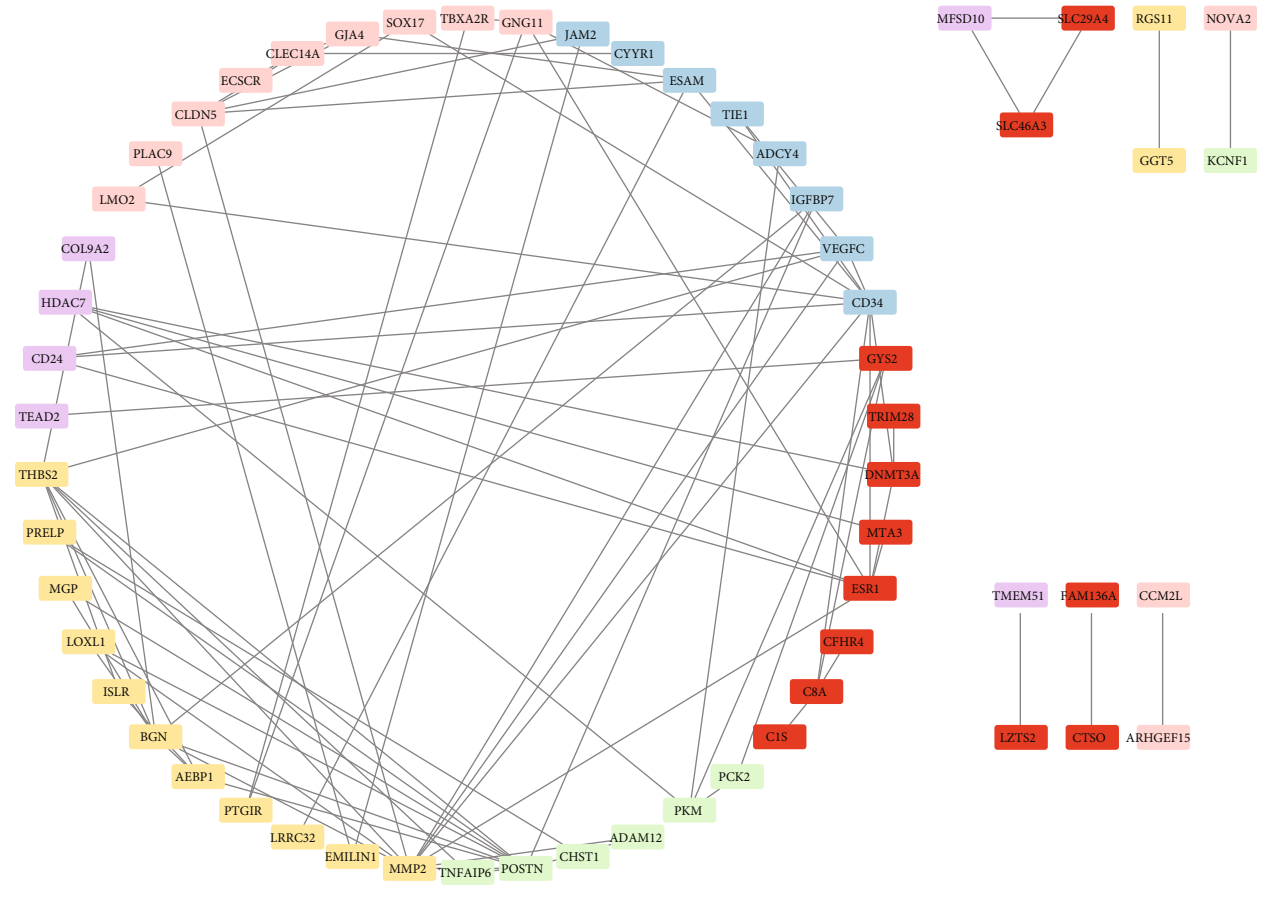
SOX17
TBXA2R
GNG11
GJA4
JAM2
CLEC14A
CYYR1
ECSCR
ESAM
CLDN5
TIE1
PLAC9
ADCY4
LMO2
IGFBP7
COL9A2
VEGFC
HDAC7
CD34
CD24
GYS2
TEAD2
TRIM28
THBS2
DNMT3A
PRELP
MTA3
MGP
ESR1
LOXL1
CFHR4
ISLR
C8A
BGN
C1S
AEBP1
PCK2
PTGIR
PKM
LRRC32
ADAM12
EMILIN1
CHST1
MMP2
TNFAIP6
POSTN
MFSD10
SLC29A4
SLC46A3
RGS11
GGT5
NOVA2
KCNF1
TMEM51
LZTS2
FAM136A
CTSO
CCM2L
ARHGEF15